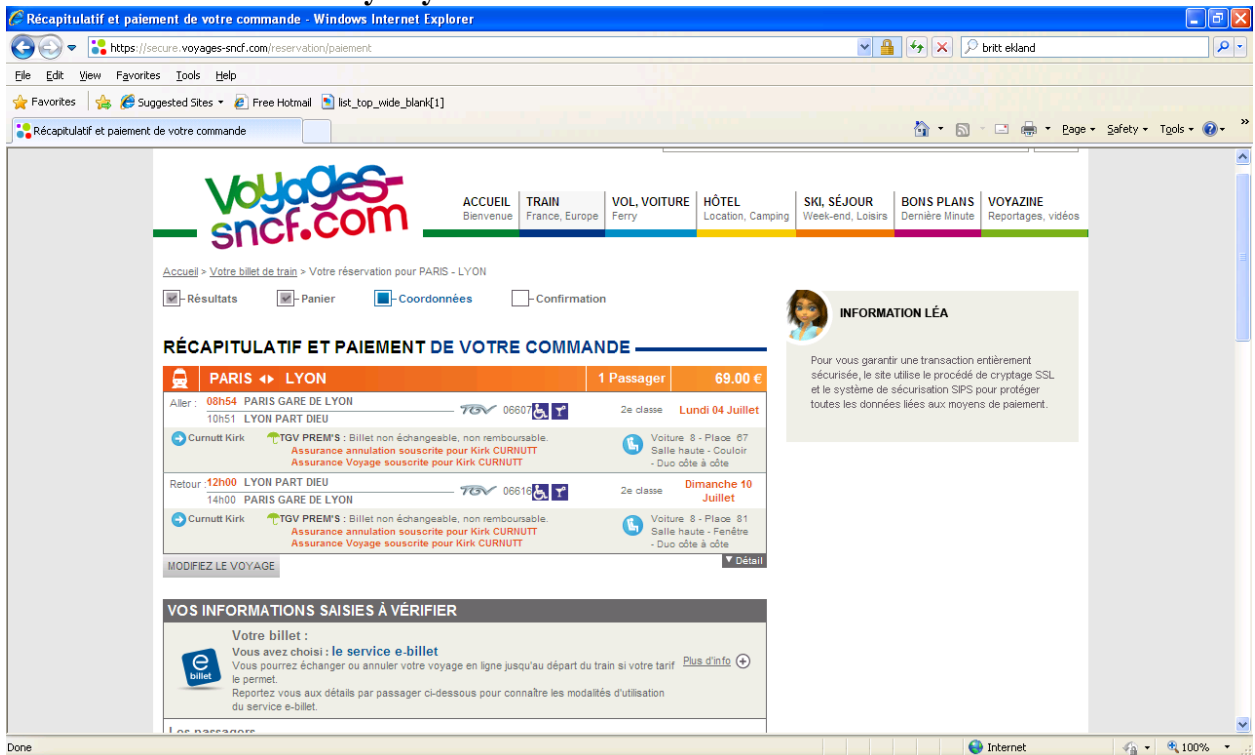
Récapitulatif et paiement de votre commande - Windows Internet Explorer

https://secure.voyages-sncf.com/reservation/paiement

britt ekland

File Edit View Favorites Tools Help

Favorites Suggested Sites Free Hotmail list_top_wide_blank[1]

Récapitulatif et paiement de votre commande

Page Safety Tools

Voyages-sncf.com

ACCUEIL Bienvenue | TRAIN France, Europe | VOL, VOITURE Ferry | HÔTEL Location, Camping | SKI, SÉJOUR Week-end, Loisirs | BONS PLANS Dernière Minute | VOYAZINE Reportages, vidéos

Accueil > Votre billet de train > Votre réservation pour PARIS - LYON

Résultats Panier Coordonnées Confirmation

RÉCAPITULATIF ET PAIEMENT DE VOTRE COMMANDE

PARIS ◂▸ LYON 1 Passager 69.00 €

Aller : 08h54 PARIS GARE DE LYON
10h51 LYON PART DIEU
TGV 06607 2e classe Lundi 04 Juillet

Curnutt Kirk TGV PREM'S : Billet non échangeable, non remboursable.
Assurance annulation souscrite pour Kirk CURNUTT
Assurance Voyage souscrite pour Kirk CURNUTT
Voiture 8 - Place 67
Salle haute - Couloir
- Duo côte à côte

Retour : 12h00 LYON PART DIEU
14h00 PARIS GARE DE LYON
TGV 06616 2e classe Dimanche 10 Juillet

Curnutt Kirk TGV PREM'S : Billet non échangeable, non remboursable.
Assurance annulation souscrite pour Kirk CURNUTT
Assurance Voyage souscrite pour Kirk CURNUTT
Voiture 8 - Place 81
Salle haute - Fenêtre
- Duo côte à côte

MODIFIEZ LE VOYAGE
▼ Détail

VOS INFORMATIONS SAISIES À VÉRIFIER

Votre billet :
Vous avez choisi : le service e-billet
Vous pourrez échanger ou annuler votre voyage en ligne jusqu'au départ du train si votre tarif le permet.
Reportez vous aux détails par passager ci-dessous pour connaître les modalités d'utilisation du service e-billet.
e billet
Plus d'info

Les passagers

INFORMATION LÉA

Pour vous garantir une transaction entièrement sécurisée, le site utilise le procédé de cryptage SSL et le système de sécurisation SIPS pour protéger toutes les données liées aux moyens de paiement.

Done Internet 100%